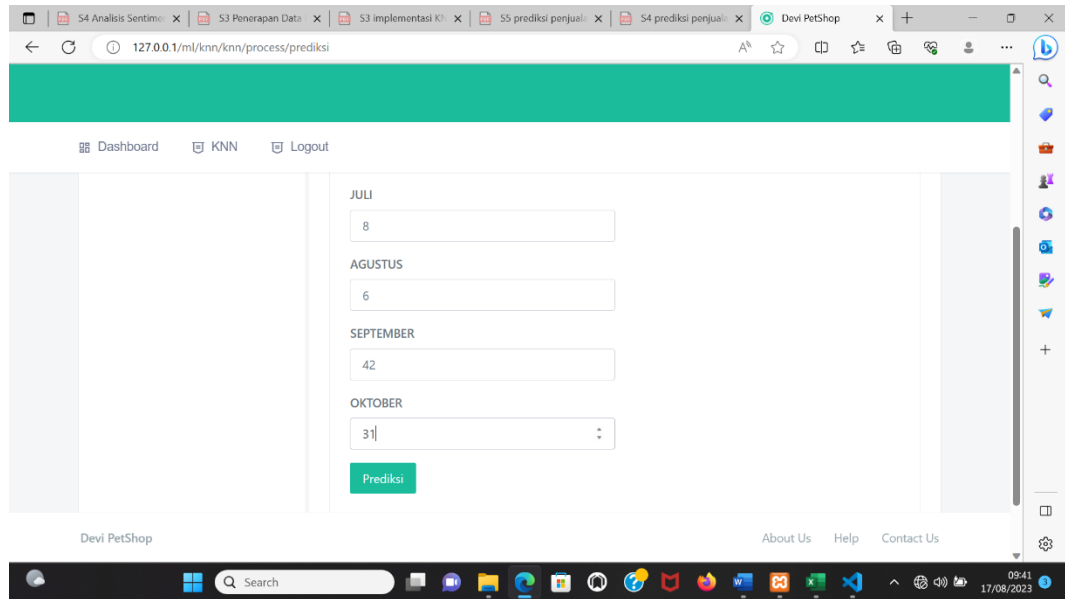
S4 Analisis Sentime ×
S3 Penerapan Data ×
S3 implementasi KN ×
S5 prediksi penjual ×
S4 prediksi penjual ×
Devi PetShop ×
+

127.0.0.1/ml/knn/knn/process/prediksi

Dashboard
KNN
Logout

JULI
8
AGUSTUS
6
SEPTEMBER
42
OKTOBER
31
Prediksi

Devi PetShop
About Us
Help
Contact Us

Search
09:41
17/08/2023